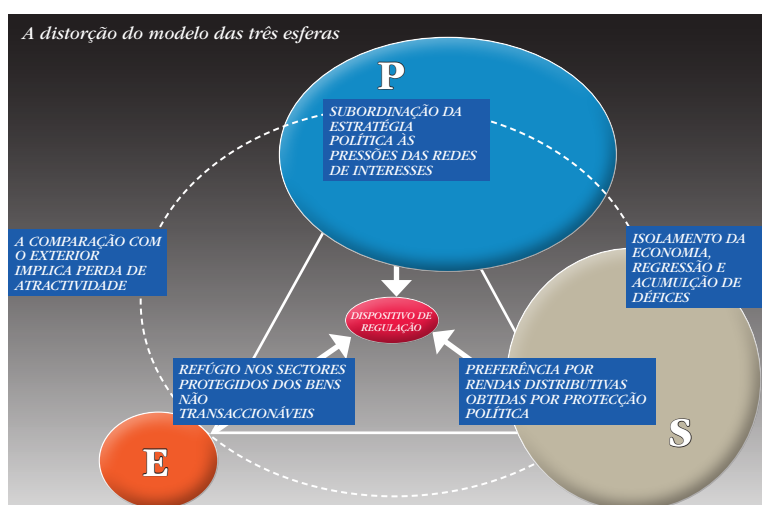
A distorção do modelo das três esferas

P

SUBORDINAÇÃO DA ESTRATÉGIA POLÍTICA ÀS PRESSÕES DAS REDES DE INTERESSES

A COMPARAÇÃO COM O EXTERIOR IMPLICA PERDA DE ATRACTIVIDADE

ISOLAMENTO DA ECONOMIA, REGRESSÃO E ACUMULÇÃO DE DÉFICES

DISPOSITIVO DE REGULAÇÃO

REFÚGIO NOS SECTORES PROTEGIDOS DOS BENS NÃO TRANSACCIONÁVEIS

PREFERÊNCIA POR RENDAS DISTRIBUTIVAS OBTIDAS POR PROTECÇÃO POLÍTICA

E

S